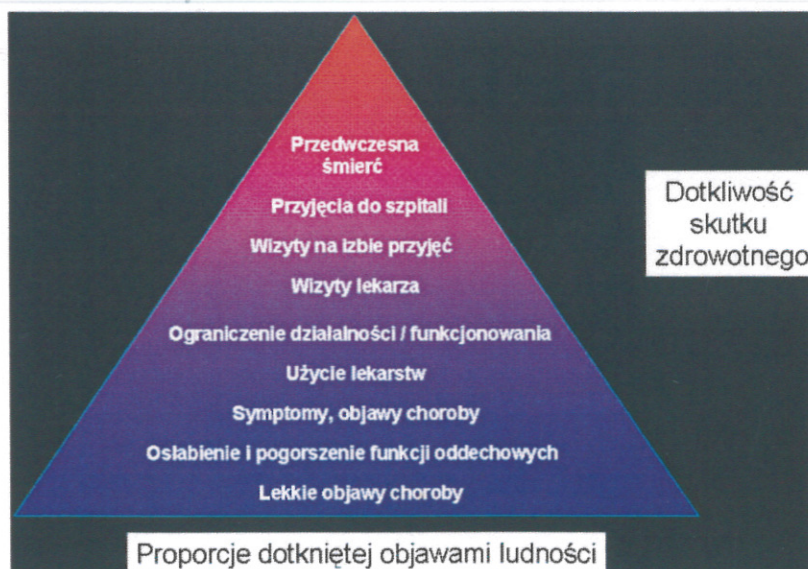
Przedwczesna śmierć

Przyjęcia do szpitali

Wizyty na izbie przyjęć

Wizyty lekarza

Ograniczenie działalności / funkcjonowania

Użycie lekarstw

Symptomy, objawy choroby

Osłabienie i pogorszenie funkcji oddechowych

Lekkie objawy choroby

Dotkliwość skutku zdrowotnego

Proporcje dotkniętej objawami ludności